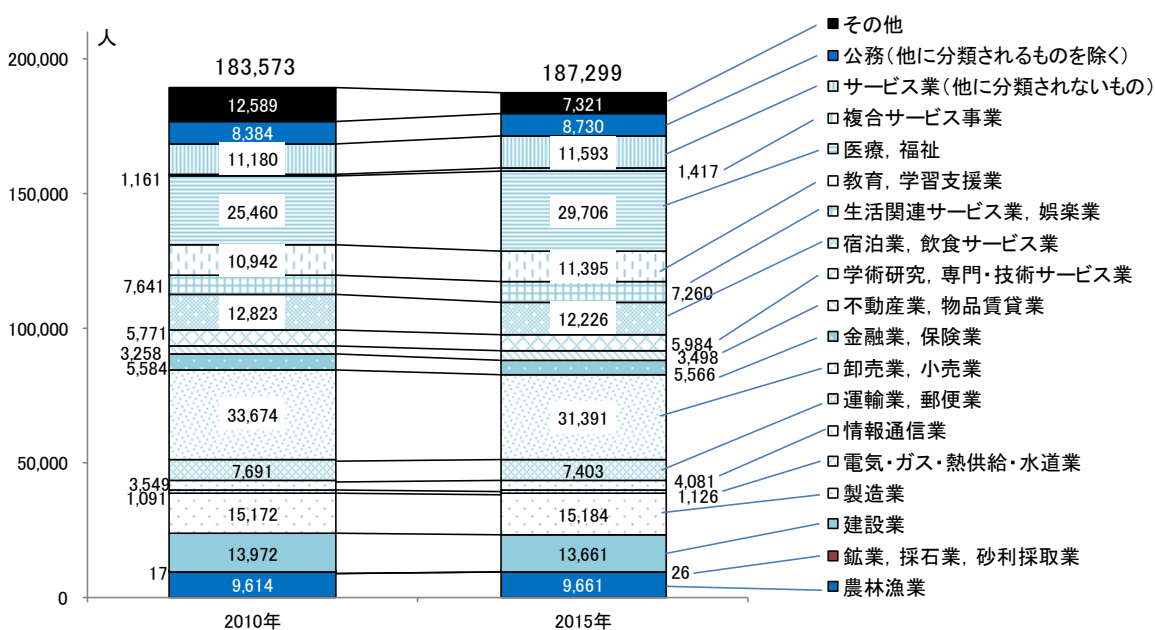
人

200,000
150,000
100,000
50,000
0

183,573
187,299

12,589
8,384
11,180
1,161
25,460
10,942
7,641
12,823
5,771
3,258
5,584
33,674
7,691
3,549
1,091
15,172
13,972
17
9,614

7,321
8,730
11,593
1,417
29,706
11,395
7,260
12,226
5,984
3,498
5,566
31,391
7,403
4,081
1,126
15,184
13,661
26
9,661

2010年
2015年

■ その他
■ 公務（他に分類されるものを除く）
□ サービス業（他に分類されないもの）
□ 複合サービス事業
□ 医療，福祉
□ 教育，学習支援業
□ 生活関連サービス業，娯楽業
□ 宿泊業，飲食サービス業
□ 学術研究，専門・技術サービス業
□ 不動産業，物品賃貸業
□ 金融業，保険業
□ 卸売業，小売業
□ 運輸業，郵便業
□ 情報通信業
□ 電気・ガス・熱供給・水道業
□ 製造業
□ 建設業
■ 鉱業，採石業，砂利採取業
■ 農林漁業